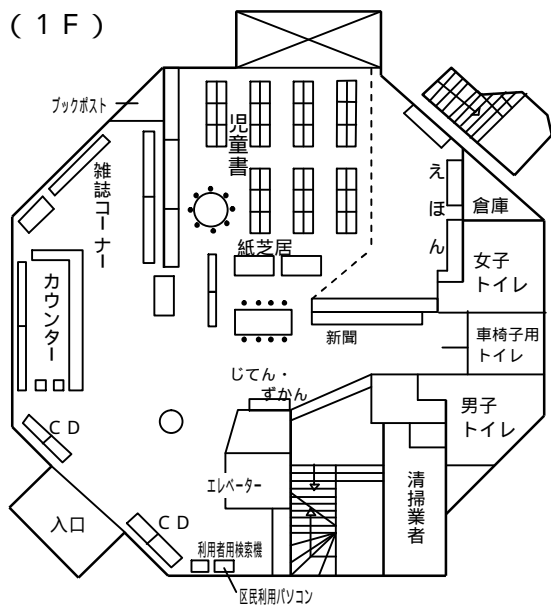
（１Ｆ）

ブックポスト

児童書

雑誌コーナー

えほん

倉庫

女子トイレ

紙芝居

カウンター

新聞

車椅子用トイレ

じてん・ずかん

男子トイレ

ＣＤ

エレベーター

清掃業者

入口

ＣＤ

利用者用検索機

区民利用パソコン